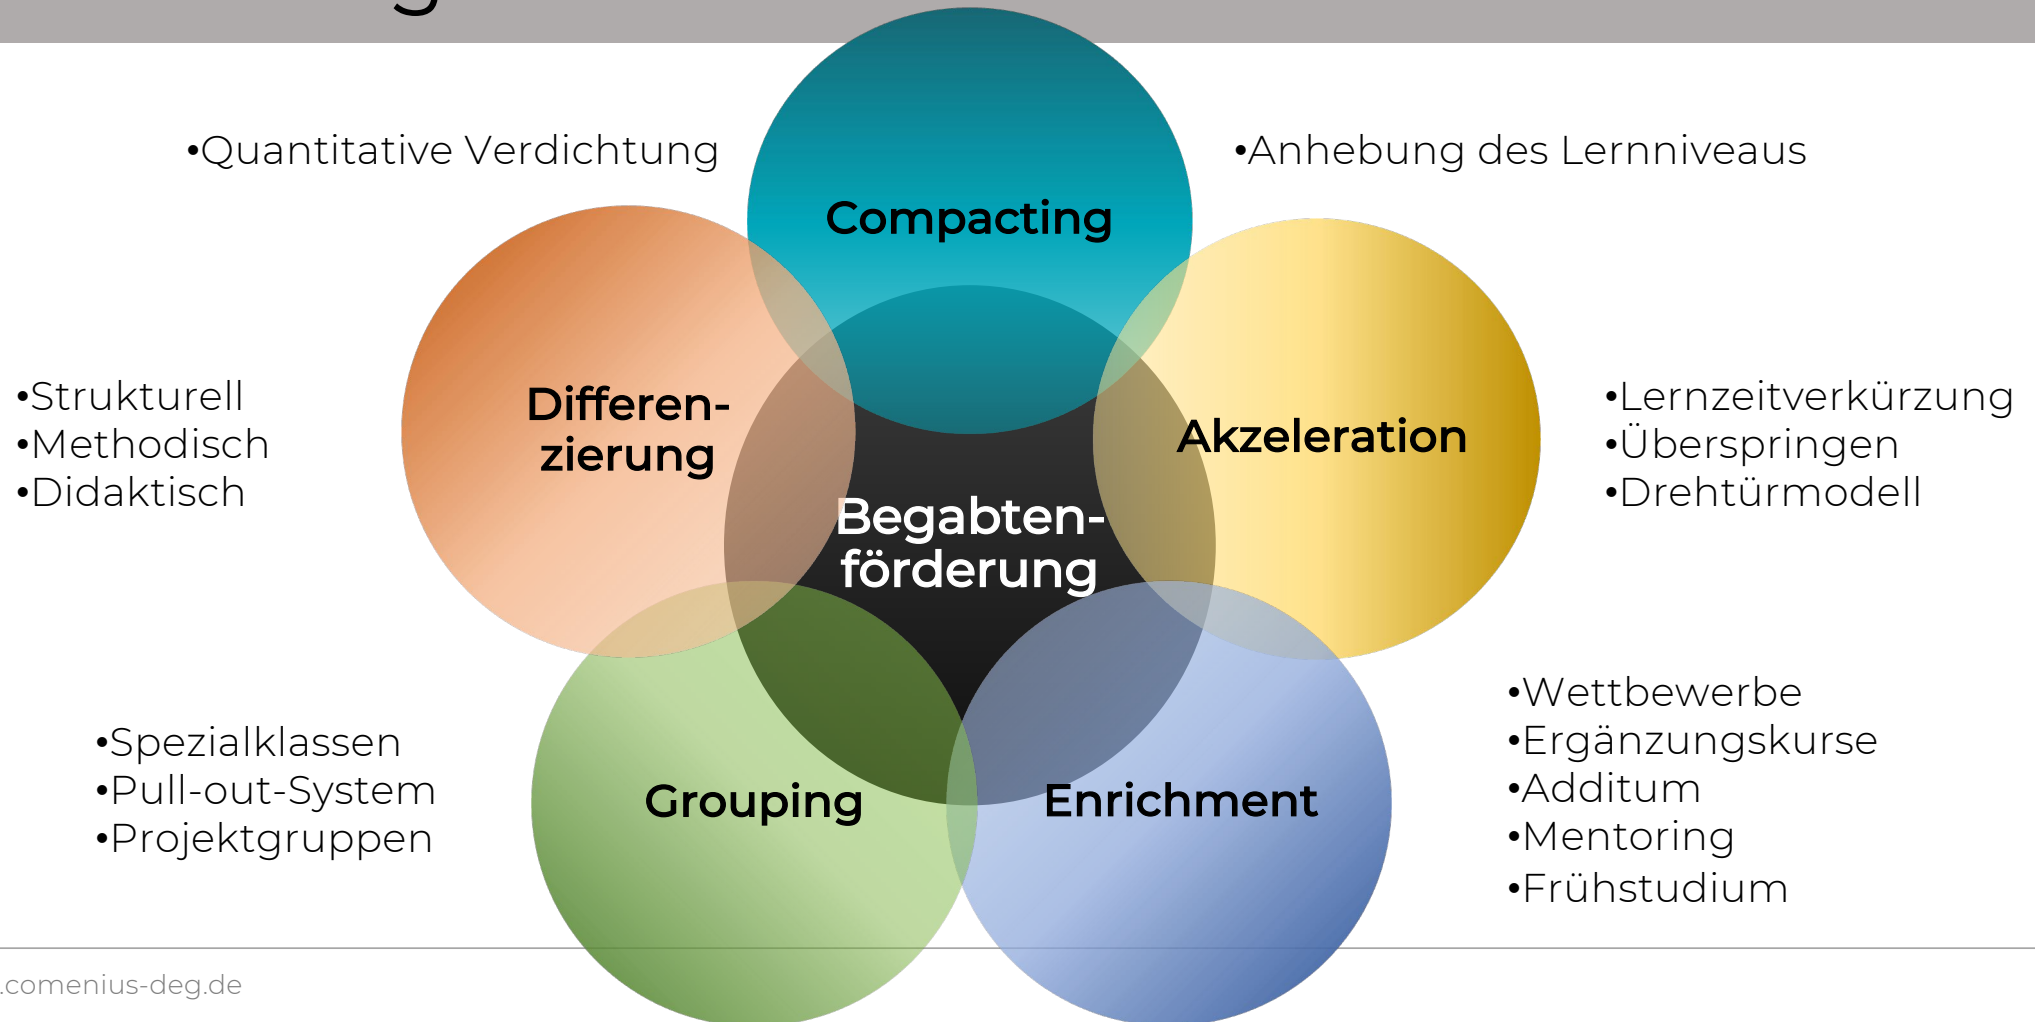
•Quantitative Verdichtung

Compacting

•Anhebung des Lernniveaus

•Strukturell
•Methodisch
•Didaktisch

Differenzierung

Begabtenförderung

Akzeleration

•Lernzeitverkürzung
•Überspringen
•Drehtürmodell

•Spezialklassen
•Pull-out-System
•Projektgruppen

Grouping

Enrichment

•Wettbewerbe
•Ergänzungskurse
•Additum
•Mentoring
•Frühstudium

.comenius-deg.de